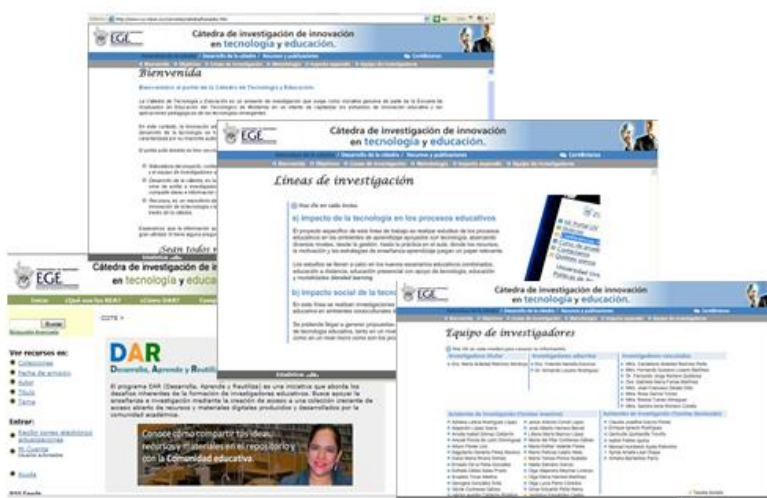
EGE
Cátedra de investigación de innovación en tecnología y educación.
Bienvenida
Bienvenidos al portal de la Cátedra de Tecnología y Educación
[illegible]
¡Sean todos v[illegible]

EGE
Cátedra de investigación de innovación en tecnología y educación.
Líneas de investigación
a) Impacto de la tecnología en los procesos educativos
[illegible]
b) Impacto social de la tecno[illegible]
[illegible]

EGE
Cátedra de investigación de i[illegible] en tecnología y educa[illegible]
Inicio ¿Qué son los REA? ¿Cómo DAR?
Buscar
Búsqueda Avanzada
DAR >
Ver recursos en:
Colecciones
Fecha de envío
Autor
Título
Tema
Entrar:
Recibir correo electrónico actualizaciones
Mi Cuenta
Ayuda
DAR
Desarrolla, Aprende y Reutiliza
El programa DAR (Desarrolla, Aprende y Reutiliza) es una iniciativa que aborda los desafíos inherentes de la formación de investigadores educativos. Busca apoyar la enseñanza e investigación mediante la creación de acceso a una colección creciente de acceso abierto de recursos y materiales digitales producidos y desarrollados por la comunidad académica.
Conoce cómo compartir tus ideas, recursos y materiales en el repositorio y con la Comunidad educativa.

EGE
Cátedra de investigación de innovación en tecnología y educación.
Equipo de investigadores
Investigador titular
Investigadores adscritos
Investigadores vinculados
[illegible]